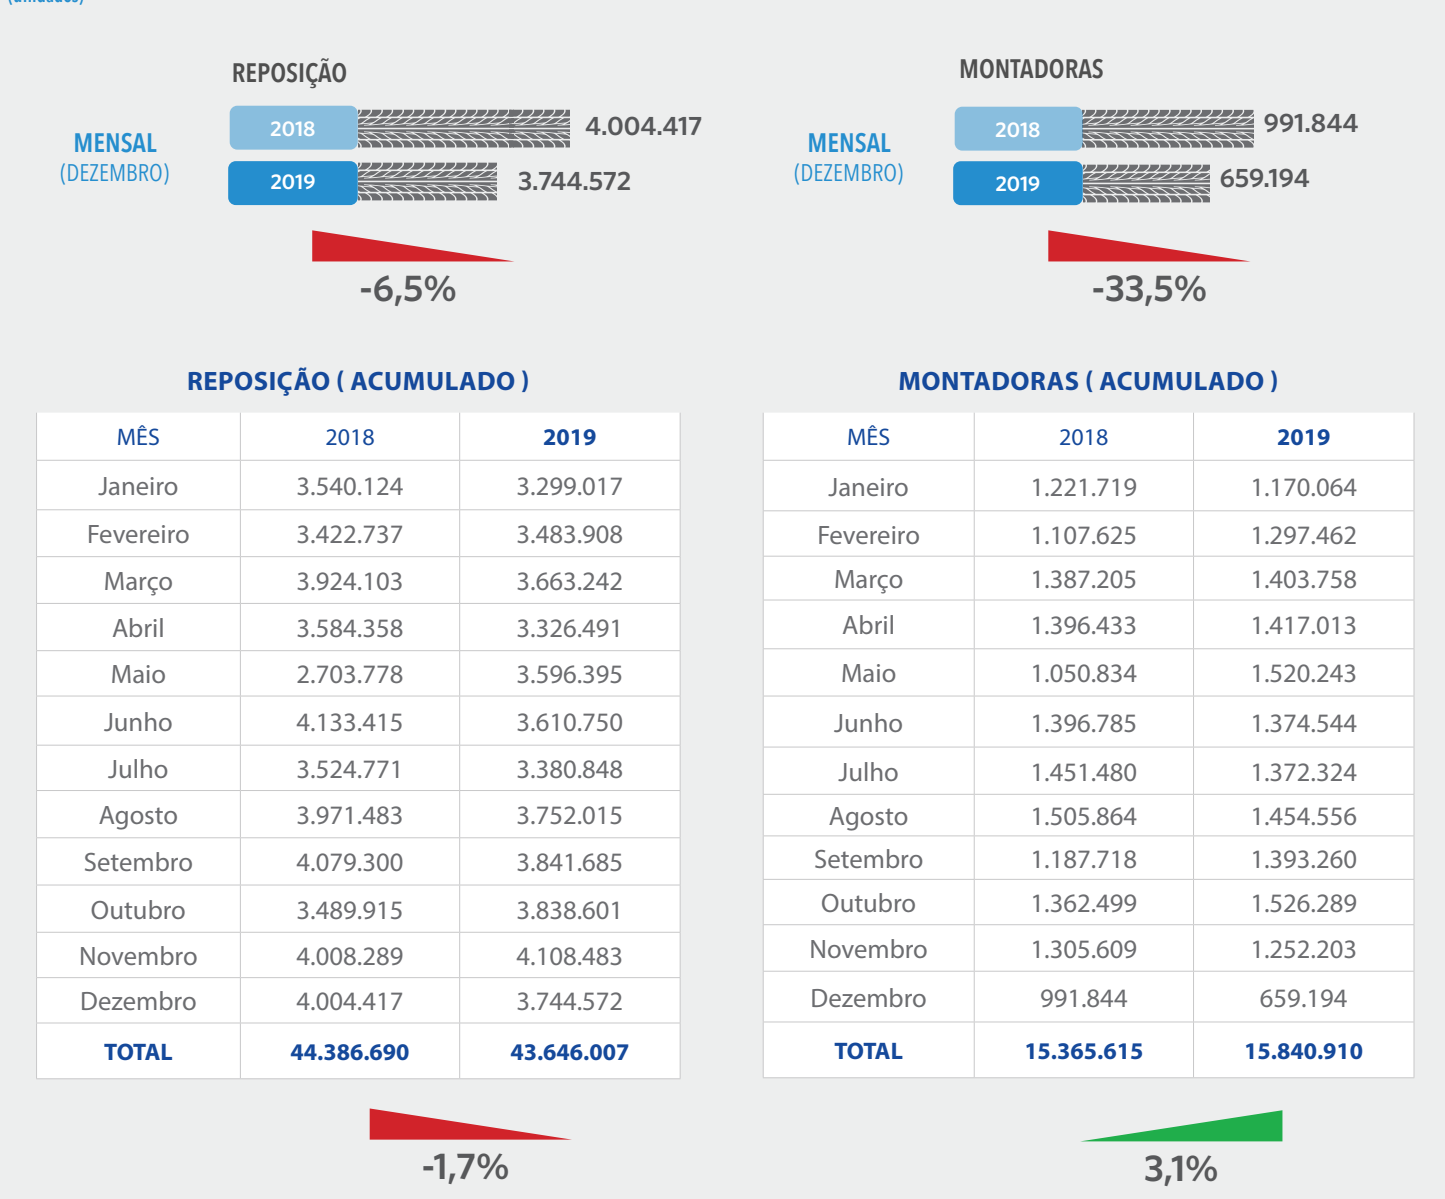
REPOSIÇÃO

MENSAL
(DEZEMBRO)

2018 4.004.417
2019 3.744.572

-6,5%

MONTADORAS

MENSAL
(DEZEMBRO)

2018 991.844
2019 659.194

-33,5%

REPOSIÇÃO ( ACUMULADO )

| MÊS | 2018 | 2019 |
|---|---|---|
| Janeiro | 3.540.124 | 3.299.017 |
| Fevereiro | 3.422.737 | 3.483.908 |
| Março | 3.924.103 | 3.663.242 |
| Abril | 3.584.358 | 3.326.491 |
| Maio | 2.703.778 | 3.596.395 |
| Junho | 4.133.415 | 3.610.750 |
| Julho | 3.524.771 | 3.380.848 |
| Agosto | 3.971.483 | 3.752.015 |
| Setembro | 4.079.300 | 3.841.685 |
| Outubro | 3.489.915 | 3.838.601 |
| Novembro | 4.008.289 | 4.108.483 |
| Dezembro | 4.004.417 | 3.744.572 |
| TOTAL | 44.386.690 | 43.646.007 |

-1,7%

MONTADORAS ( ACUMULADO )

| MÊS | 2018 | 2019 |
|---|---|---|
| Janeiro | 1.221.719 | 1.170.064 |
| Fevereiro | 1.107.625 | 1.297.462 |
| Março | 1.387.205 | 1.403.758 |
| Abril | 1.396.433 | 1.417.013 |
| Maio | 1.050.834 | 1.520.243 |
| Junho | 1.396.785 | 1.374.544 |
| Julho | 1.451.480 | 1.372.324 |
| Agosto | 1.505.864 | 1.454.556 |
| Setembro | 1.187.718 | 1.393.260 |
| Outubro | 1.362.499 | 1.526.289 |
| Novembro | 1.305.609 | 1.252.203 |
| Dezembro | 991.844 | 659.194 |
| TOTAL | 15.365.615 | 15.840.910 |

3,1%